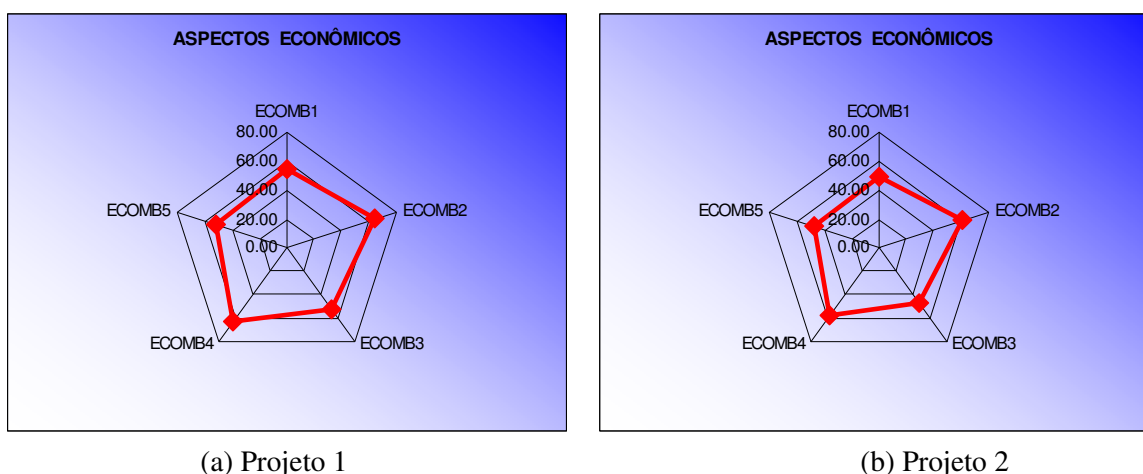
ASPECTOS ECONÔMICOS

ECOMB1
80.00
60.00
40.00
20.00
0.00
ECOMB2
ECOMB3
ECOMB4
ECOMB5

(a) Projeto 1

ASPECTOS ECONÔMICOS

ECOMB1
80.00
60.00
40.00
20.00
0.00
ECOMB2
ECOMB3
ECOMB4
ECOMB5

(b) Projeto 2